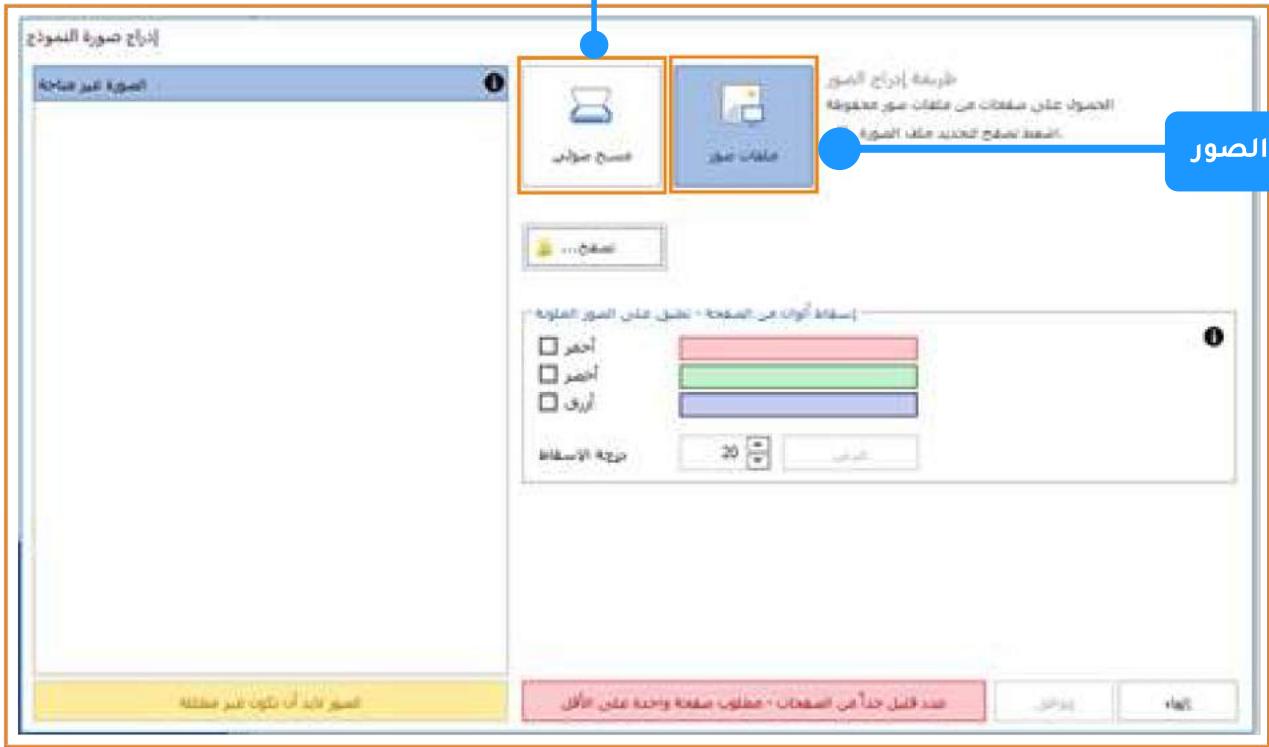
إدراج صورة النموذج

الصورة غير متاحة

مسح ضوئي

ملفات صور

طريقة إدراج الصور

الحصول على صفحات من ملفات صور محفوظة

اضغط تصفح لتحديد ملف الصورة.

الصور

تصفح...

إسقاط ألوان من الصفحة - تطبق على الصور الملونة

أحمر

أخضر

أزرق

درجة الإسقاط

20

الإعدادات

الصور لابد أن تكون غير مختلفة

عدد قليل جداً من الصفحات - مطلوب صفحة واحدة على الأقل

إدخال

إلغاء